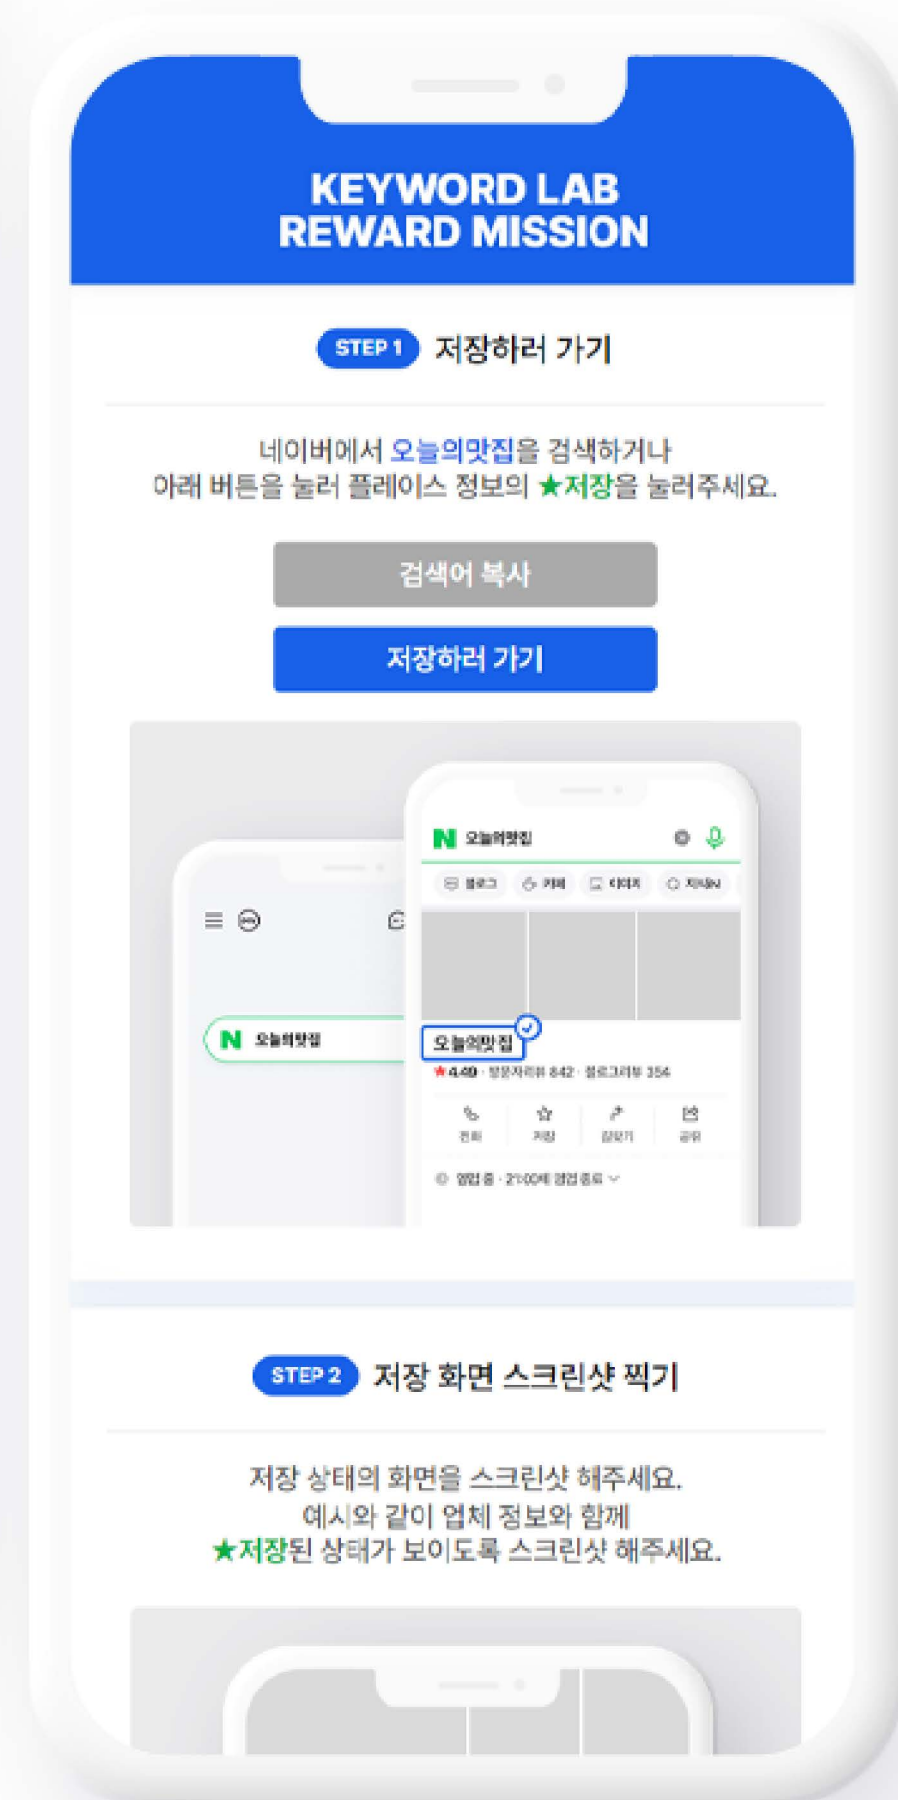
KEYWORD LAB
REWARD MISSION

STEP 1 저장하러 가기

네이버에서 오늘의맛집을 검색하거나
아래 버튼을 눌러 플레이스 정보의 ★저장을 눌러주세요.

검색어 복사

저장하러 가기

N 오늘의맛집

N 오늘의맛집

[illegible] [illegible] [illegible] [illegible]

오늘의맛집

★4.49 · 방문자리뷰 842 · 블로그리뷰 354

전화 저장 길찾기 공유

영업 중 · 21:00에 영업 종료

STEP 2 저장 화면 스크린샷 찍기

저장 상태의 화면을 스크린샷 해주세요.
예시와 같이 업체 정보와 함께
★저장된 상태가 보이도록 스크린샷 해주세요.